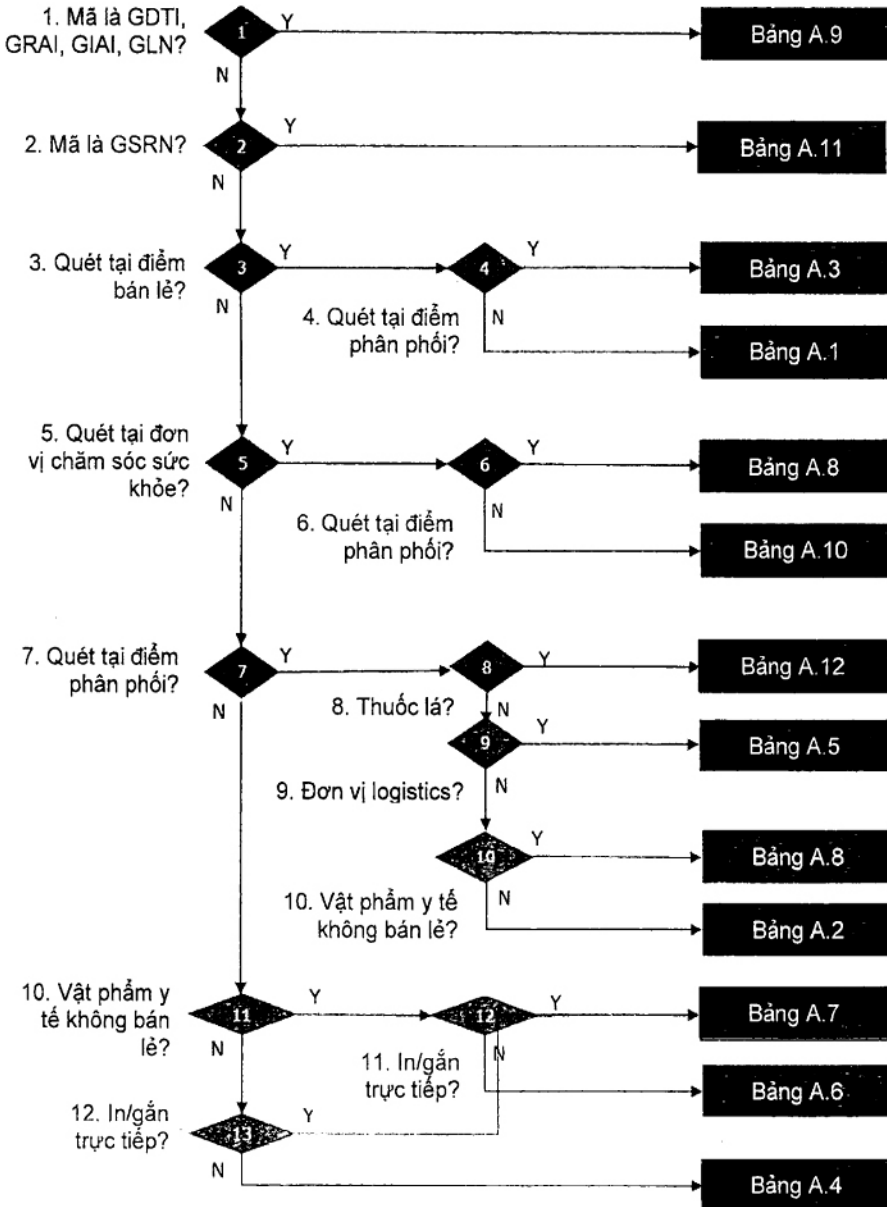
1. Mã là GDTI, GRAI, GIAI, GLN?
1
Y
Bảng A.9
N

2. Mã là GSRN?
2
Y
Bảng A.11
N

3. Quét tại điểm bán lẻ?
3
Y
4
Y
Bảng A.3
N
4. Quét tại điểm phân phối?
N
Bảng A.1

5. Quét tại đơn vị chăm sóc sức khỏe?
5
Y
6
Y
Bảng A.8
N
6. Quét tại điểm phân phối?
N
Bảng A.10

7. Quét tại điểm phân phối?
7
Y
8
Y
Bảng A.12
N
8. Thuốc lá?
N
9
Y
Bảng A.5
9. Đơn vị logistics?
N
10
Y
Bảng A.8
10. Vật phẩm y tế không bán lẻ?
N
Bảng A.2

10. Vật phẩm y tế không bán lẻ?
11
Y
12
Y
Bảng A.7
N
11. In/gắn trực tiếp?
N
Bảng A.6
12. In/gắn trực tiếp?
13
Y
N
Bảng A.4